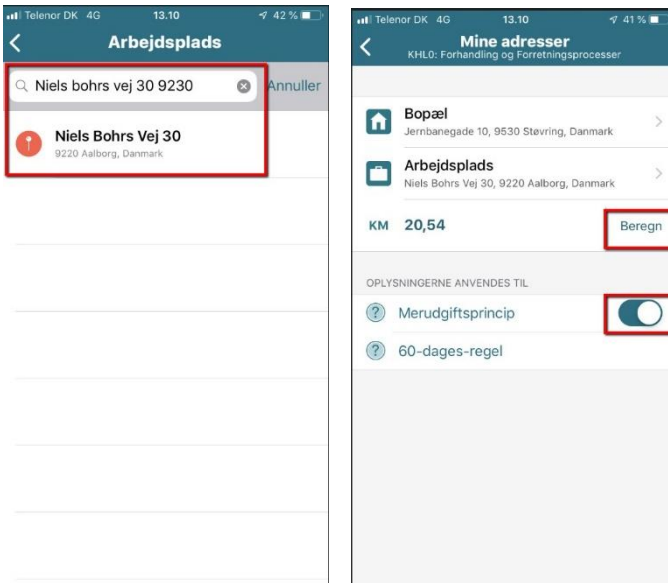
Telenor DK 4G 13.10 42 %

Arbejdsplads

Niels bohrs vej 30 9230

Annuller

Niels Bohrs Vej 30
9220 Aalborg, Danmark

Telenor DK 4G 13.10 41 %

Mine adresser
KHL0: Forhandling og Forretningsprocesser

Bopæl
Jernbanegade 10, 9530 Støvring, Danmark

Arbejdsplads
Niels Bohrs Vej 30, 9220 Aalborg, Danmark

KM 20,54

Beregn

OPLYSNINGERNE ANVENDES TIL

Merudgiftsprincip

60-dages-regel